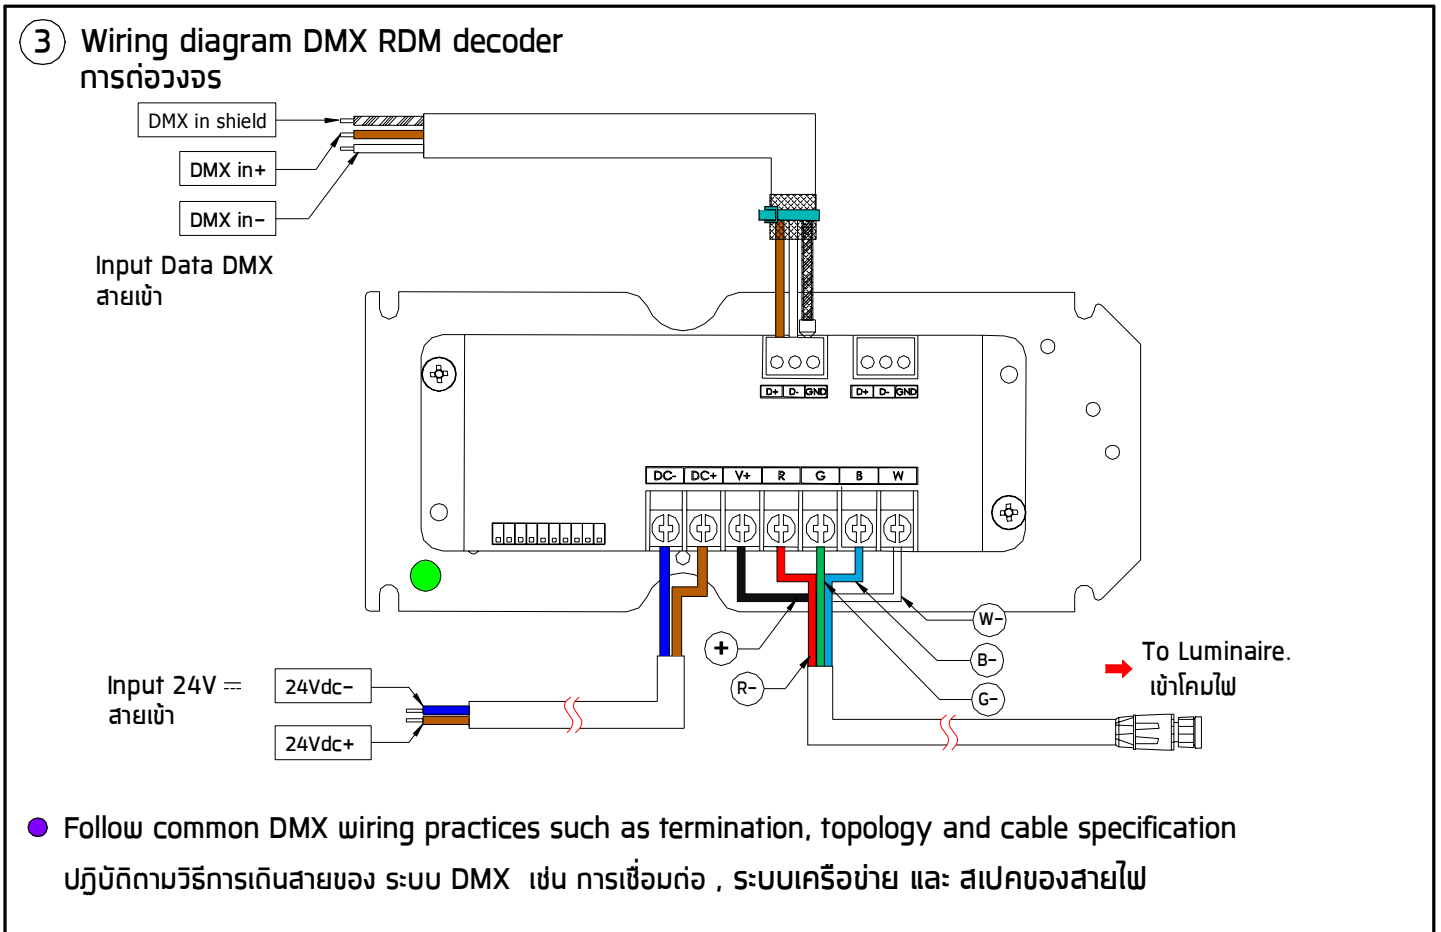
3 Wiring diagram DMX RDM decoder
การต่อวงจร

DMX in shield
DMX in+
DMX in−

Input Data DMX
สายเข้า

D+ D- GND
D+ D- GND

DC- DC+ V+ R G B W

W−
+
B−
R−
G−

To Luminaire.
เข้าโคมไฟ

Input 24V ⎓
สายเข้า

24Vdc−
24Vdc+

Follow common DMX wiring practices such as termination, topology and cable specification
ปฏิบัติตามวิธีการเดินสายของ ระบบ DMX เช่น การเชื่อมต่อ , ระบบเครือข่าย และ สเปคของสายไฟ